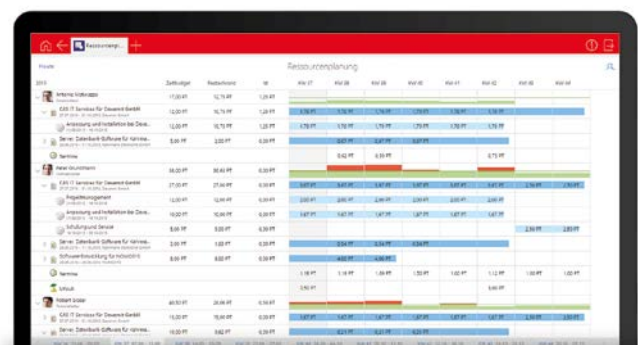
Ressourcenpl...

Ressourcenplanung

Filiale

| | Zeitbudget | Restaufwand | Ist | KW 37 | KW 38 | KW 39 | KW 40 | KW 41 | KW 42 | KW 43 | KW 44 |
|---|---|---|---|---|---|---|---|---|---|---|---|
| Antonia Vidovazzo | 17,00 PT | 12,75 PT | 1,25 PT | | | | | | | | |
| IDEE IT Services für Dauerml GmbH | 12,00 PT | 10,75 PT | 1,25 PT | 1,79 PT | 1,79 PT | 1,79 PT | 1,79 PT | 1,79 PT | 1,79 PT | | |
| Anpassung und Installation bei Deve... | 12,00 PT | 10,75 PT | 1,25 PT | 1,79 PT | 1,79 PT | 1,79 PT | 1,79 PT | 1,79 PT | 1,79 PT | | |
| Server: Datenbank-Software für Kalnine... | 5,00 PT | 2,00 PT | 0,00 PT | | 0,67 PT | 0,67 PT | 0,67 PT | | | | |
| Termine | | | | | 0,62 PT | 0,50 PT | | | 0,75 PT | | |
| Peter Grundmann | 38,00 PT | 30,46 PT | 0,00 PT | | | | | | | | |
| IDEE IT Services für Dauerml GmbH | 27,00 PT | 27,46 PT | 0,00 PT | 3,47 PT | 3,47 PT | 3,47 PT | 3,47 PT | 3,47 PT | 3,47 PT | 2,50 PT | 2,50 PT |
| Projektmanagement | 12,00 PT | 11,67 PT | 0,00 PT | 2,00 PT | 2,00 PT | 2,00 PT | 2,00 PT | 2,00 PT | 2,00 PT | | |
| Anpassung und Installation bei Deve... | 12,00 PT | 10,79 PT | 0,00 PT | 1,47 PT | 1,47 PT | 1,47 PT | 1,47 PT | 1,47 PT | 1,47 PT | | |
| Schulung und Service | 5,00 PT | 5,00 PT | 0,00 PT | | | | | | | 2,50 PT | 2,50 PT |
| Server: Datenbank-Software für Kalnine... | 5,00 PT | 1,00 PT | 0,00 PT | | 0,34 PT | 0,34 PT | 0,34 PT | | | | |
| Softwareentwicklung für Müller GmbH | 6,00 PT | 6,00 PT | 0,00 PT | | | 6,00 PT | | | | | |
| Termine | | | | 1,00 PT | 1,18 PT | 1,00 PT | 1,00 PT | 1,00 PT | 1,12 PT | 1,00 PT | 1,00 PT |
| Urlaub | | | | 2,50 PT | | | | | 2,60 PT | | |
| Robert Müller | 40,50 PT | 31,25 PT | 0,00 PT | | | | | | | | |
| IDEE IT Services für Dauerml GmbH | 15,00 PT | 15,00 PT | 0,00 PT | 1,67 PT | 1,67 PT | 1,67 PT | 1,67 PT | 1,67 PT | 1,67 PT | 1,67 PT | 1,67 PT |
| Server: Datenbank-Software für Kalnine... | 5,00 PT | | 0,00 PT | | 0,21 PT | 0,21 PT | 0,21 PT | | | | |